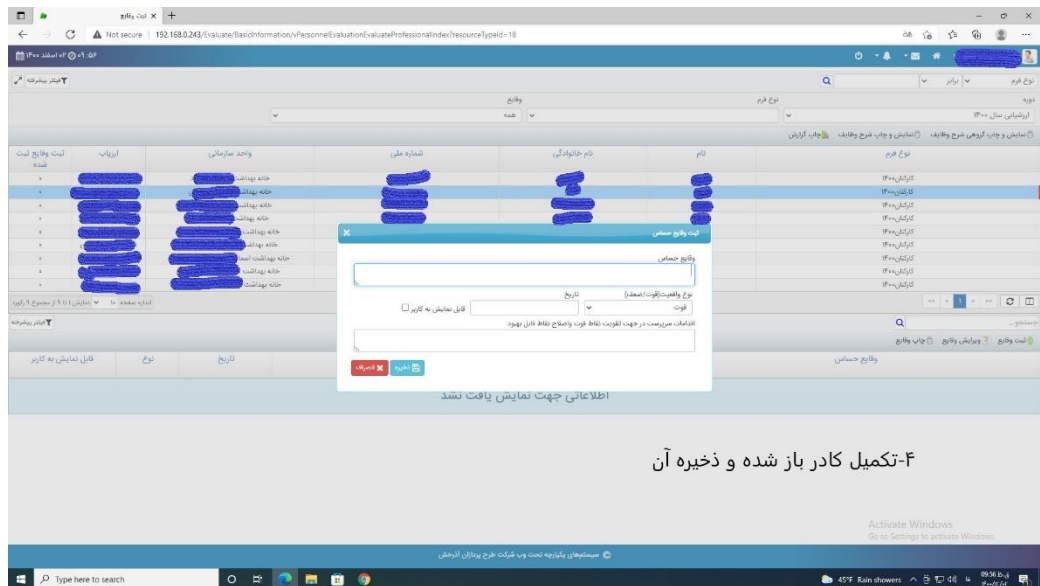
ثبت وقایع

Not secure | 192.168.0.243/Evaluate/BasicInformation/vPersonnelEvaluationEvaluateProfessionalIndex?resourceTypeId=18

فیلتر پیشرفته

نوع فرم | برابر

دوره | نوع فرم | وقایع

ارزشیابی سال ۱۴۰۰ | همه

نمایش و چاپ گروهی شرح وظایف | نمایش و چاپ شرح وظایف | چاپ گزارش

| نوع فرم | نام | نام خانوادگی | شماره ملی | واحد سازمانی | ارزیاب | ثبت وقایع ثبت شده |
|---|---|---|---|---|---|---|
| کارکنان۱۴۰۰ | | | | خانه بهداشت | | ۰ |
| کارکنان۱۴۰۰ | | | | خانه بهداشت | | ۰ |
| کارکنان۱۴۰۰ | | | | خانه بهداشت | | ۰ |
| کارکنان۱۴۰۰ | | | | خانه بهداشت | | ۰ |
| کارکنان۱۴۰۰ | | | | خانه بهداشت | | ۰ |
| کارکنان۱۴۰۰ | | | | خانه بهداشت | | ۰ |
| کارکنان۱۴۰۰ | | | | خانه بهداشت اسلا | | ۰ |
| کارکنان۱۴۰۰ | | | | خانه بهداشت | | ۰ |
| کارکنان۱۴۰۰ | | | | خانه بهداشت | | ۰ |

اندازه صفحه ۱۰ | نمایش ۱ تا ۹ از مجموع ۹ رکورد

ثبت وقایع حساس

وقایع حساس

نوع واقعیت(قوت/ضعف) | تاریخ

قوت | قابل نمایش به کاربر

اقدامات سرپرست در جهت تقویت نقاط قوت واصلاح نقاط قابل بهبود

ذخیره | انصراف

فیلتر پیشرفته

جستجو...

ثبت وقایع | ویرایش وقایع | چاپ وقایع

وقایع حساس | تاریخ | نوع | قابل نمایش به کاربر

اطلاعاتی جهت نمایش یافت نشد

۴-تکمیل کادر باز شده و ذخیره آن

Activate Windows
Go to Settings to activate Windows.

سیستم‌های یکپارچه تحت وب شرکت طرح پردازان البرز

Type here to search

45°F Rain showers 09:56 ب.ظ